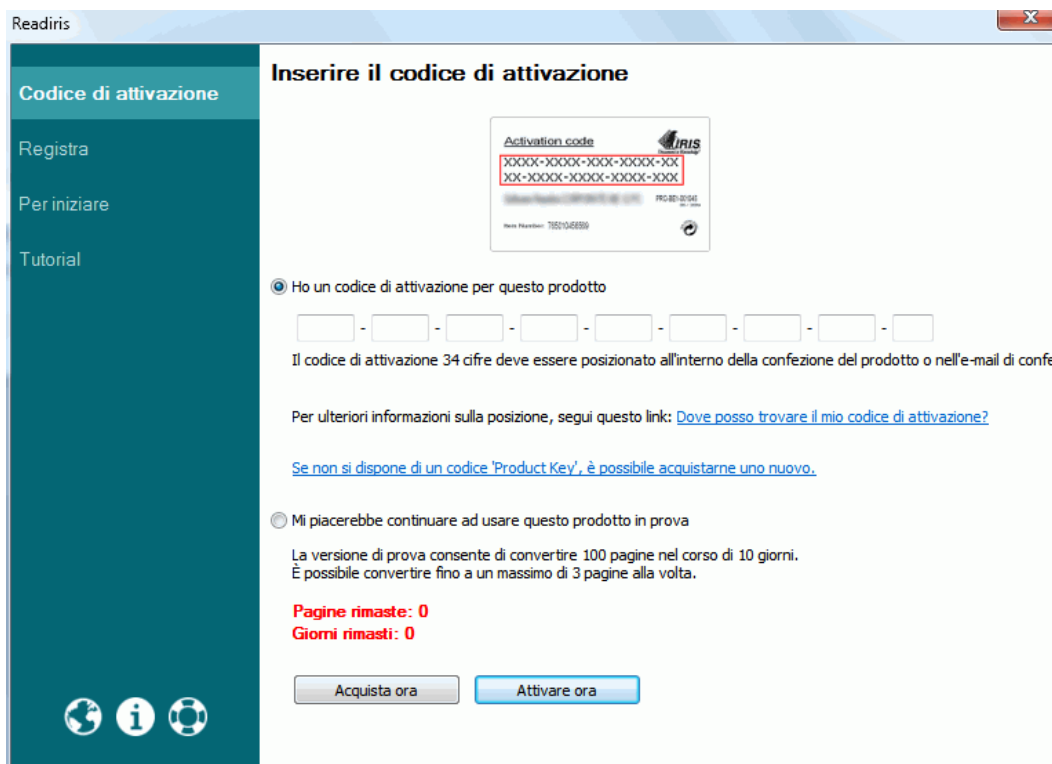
Readiris

Codice di attivazione

Registra

Per iniziare

Tutorial

Inserire il codice di attivazione

Activation code
IRIS
XXXX-XXXX-XXX-XXXX-XX
XX-XXXX-XXXX-XXXX-XXX
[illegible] PRG-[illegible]
Item Number: 765010456599

Ho un codice di attivazione per questo prodotto

- - - - - - - -

Il codice di attivazione 34 cifre deve essere posizionato all'interno della confezione del prodotto o nell'e-mail di confe

Per ulteriori informazioni sulla posizione, segui questo link: Dove posso trovare il mio codice di attivazione?

Se non si dispone di un codice 'Product Key', è possibile acquistarne uno nuovo.

Mi piacerebbe continuare ad usare questo prodotto in prova

La versione di prova consente di convertire 100 pagine nel corso di 10 giorni.
È possibile convertire fino a un massimo di 3 pagine alla volta.

Pagine rimaste: 0
Giorni rimasti: 0

Acquista ora

Attivare ora